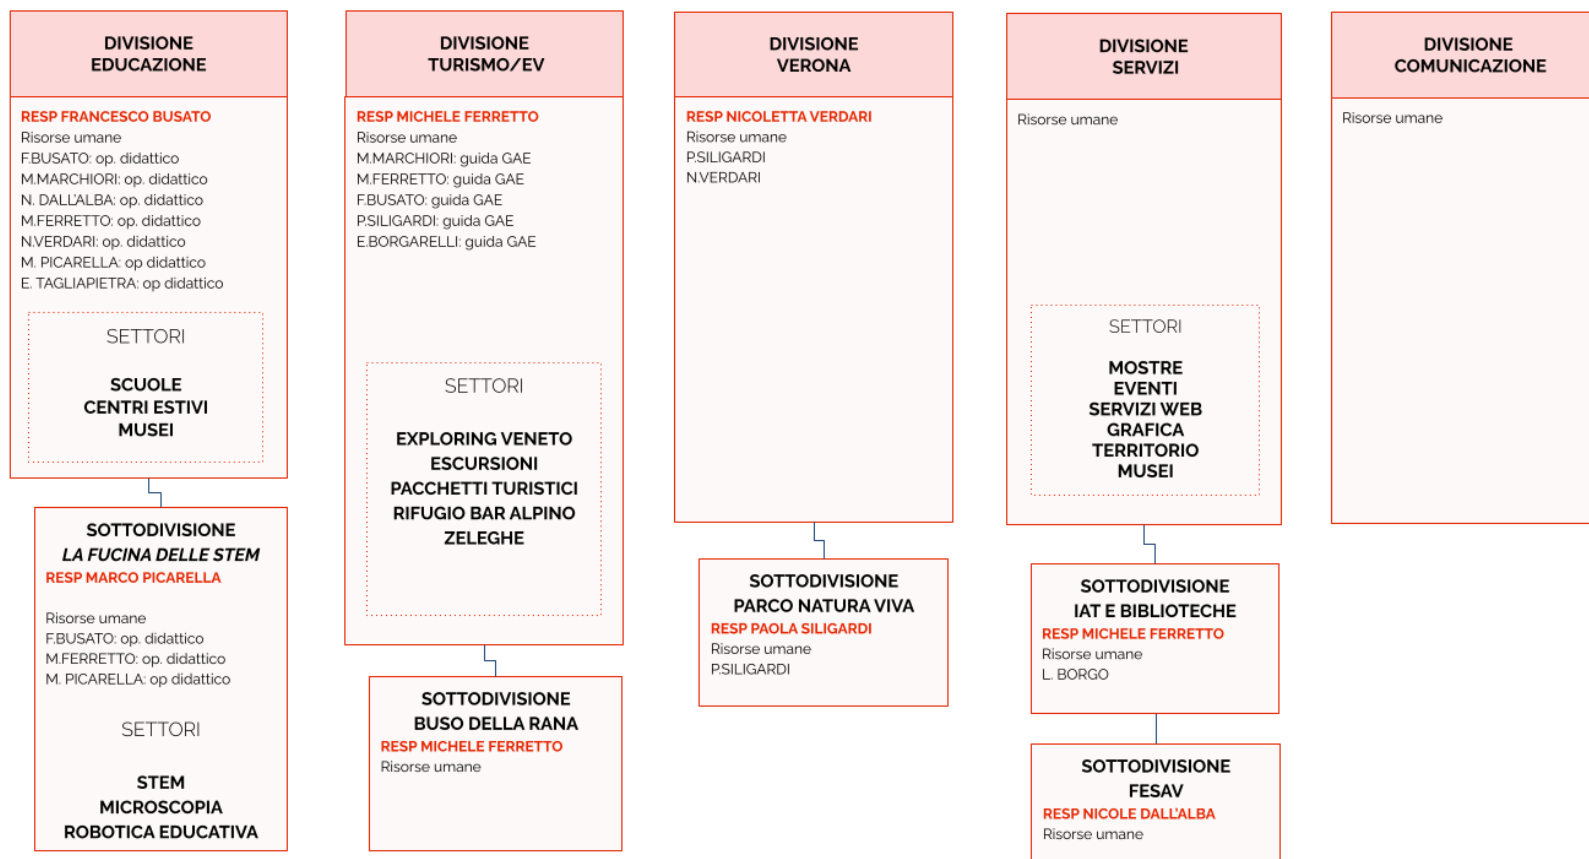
DIVISIONE EDUCAZIONE

RESP FRANCESCO BUSATO
Risorse umane
F.BUSATO: op. didattico
M.MARCHIORI: op. didattico
N. DALL'ALBA: op. didattico
M.FERRETTO: op. didattico
N.VERDARI: op. didattico
M. PICARELLA: op didattico
E. TAGLIAPIETRA: op didattico

SETTORI

SCUOLE
CENTRI ESTIVI
MUSEI

SOTTODIVISIONE
*LA FUCINA DELLE STEM*
RESP MARCO PICARELLA

Risorse umane
F.BUSATO: op. didattico
M.FERRETTO: op. didattico
M. PICARELLA: op didattico

SETTORI

STEM
MICROSCOPIA
ROBOTICA EDUCATIVA

DIVISIONE TURISMO/EV

RESP MICHELE FERRETTO
Risorse umane
M.MARCHIORI: guida GAE
M.FERRETTO: guida GAE
F.BUSATO: guida GAE
P.SILIGARDI: guida GAE
E.BORGARELLI: guida GAE

SETTORI

EXPLORING VENETO
ESCURSIONI
PACCHETTI TURISTICI
RIFUGIO BAR ALPINO
ZELEGHE

SOTTODIVISIONE
BUSO DELLA RANA
RESP MICHELE FERRETTO
Risorse umane

DIVISIONE VERONA

RESP NICOLETTA VERDARI
Risorse umane
P.SILIGARDI
N.VERDARI

SOTTODIVISIONE
PARCO NATURA VIVA
RESP PAOLA SILIGARDI
Risorse umane
P.SILIGARDI

DIVISIONE SERVIZI

Risorse umane

SETTORI

MOSTRE
EVENTI
SERVIZI WEB
GRAFICA
TERRITORIO
MUSEI

SOTTODIVISIONE
IAT E BIBLIOTECHE
RESP MICHELE FERRETTO
Risorse umane
L. BORGO

SOTTODIVISIONE
FESAV
RESP NICOLE DALL'ALBA
Risorse umane

DIVISIONE COMUNICAZIONE

Risorse umane